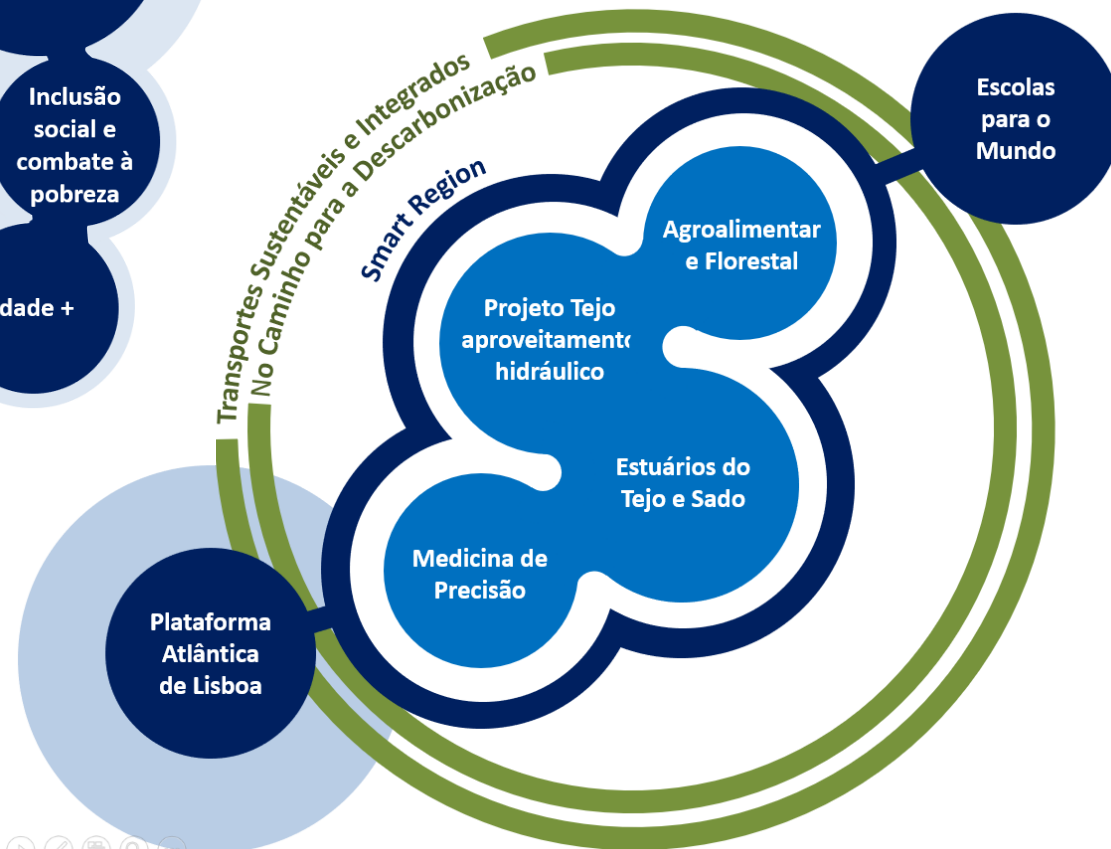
Inclusão social e combate à pobreza

dade +

Transportes Sustentáveis e Integrados

No Caminho para a Descarbonização

Smart Region

Escolas para o Mundo

Agroalimentar e Florestal

Projeto Tejo aproveitamento hidráulico

Estuários do Tejo e Sado

Medicina de Precisão

Plataforma Atlântica de Lisboa